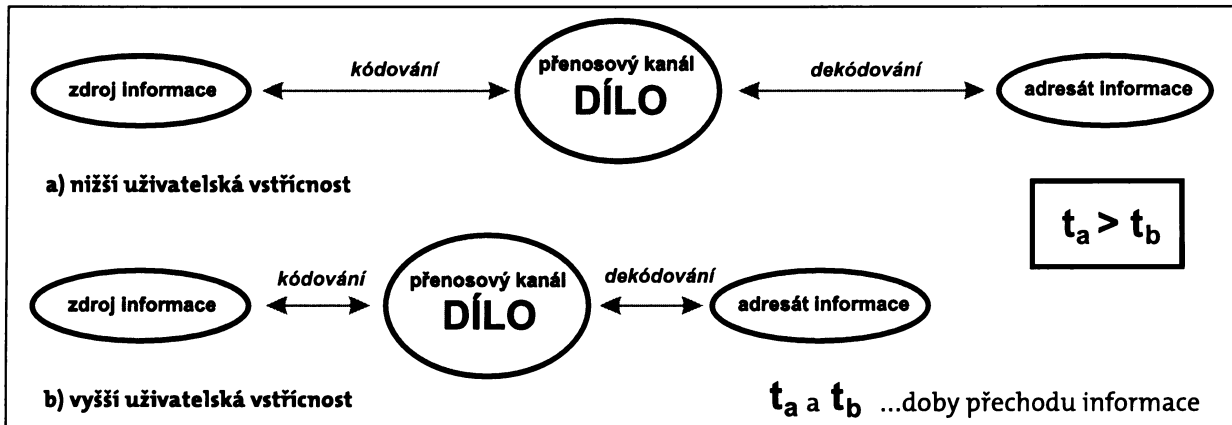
zdroj informace

kódování

přenosový kanál
DÍLO

dekódování

adresát informace

a) nižší uživatelská vstřícnost

$t_a > t_b$

zdroj informace

kódování

přenosový kanál
DÍLO

dekódování

adresát informace

b) vyšší uživatelská vstřícnost

$t_a$ a $t_b$ ...doby přechodu informace